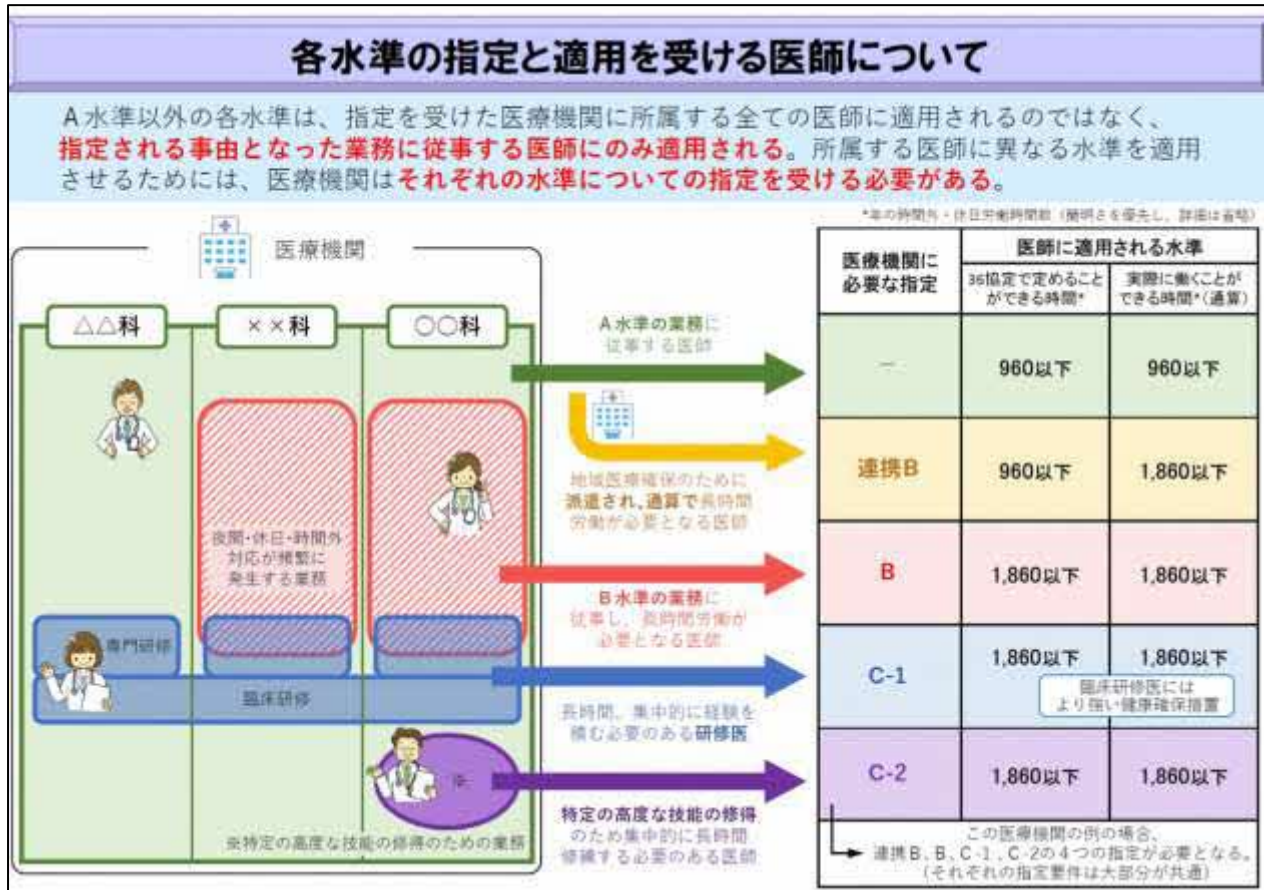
各水準の指定と適用を受ける医師について

A水準以外の各水準は、指定を受けた医療機関に所属する全ての医師に適用されるのではなく、指定される事由となった業務に従事する医師にのみ適用される。所属する医師に異なる水準を適用させるためには、医療機関はそれぞれの水準についての指定を受ける必要がある。

*年の時間外・休日労働時間数（簡明さを優先し、詳細は省略）

医療機関

△△科　××科　○○科

夜間・休日・時間外対応が頻繁に発生する業務

専門研修

臨床研修

※

※特定の高度な技能の修得のための業務

A水準の業務に従事する医師

地域医療確保のために派遣され、通算で長時間労働が必要となる医師

B水準の業務に従事し、長時間労働が必要となる医師

長時間、集中的に経験を積む必要のある研修医

特定の高度な技能の修得のため集中的に長時間修練する必要のある医師

| 医療機関に必要な指定 | 医師に適用される水準 36協定で定めることができる時間* | 医師に適用される水準 実際に働くことができる時間*（通算） |
|---|---|---|
| ー | 960以下 | 960以下 |
| 連携B | 960以下 | 1,860以下 |
| B | 1,860以下 | 1,860以下 |
| C-1 | 1,860以下 | 1,860以下 |
| C-2 | 1,860以下 | 1,860以下 |

臨床研修医にはより強い健康確保措置

この医療機関の例の場合、連携B、B、C-1、C-2の4つの指定が必要となる。（それぞれの指定要件は大部分が共通）